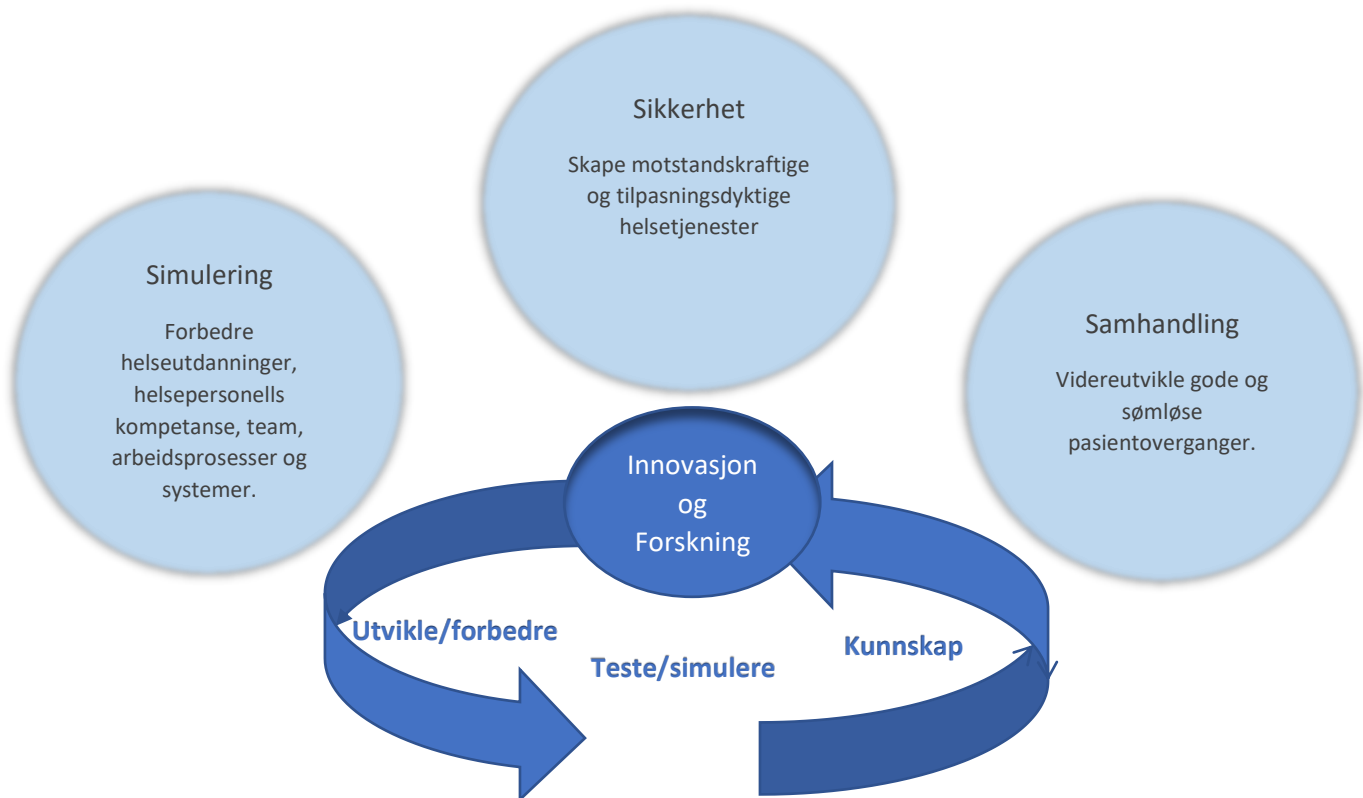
Sikkerhet

Skape motstandskraftige og tilpasningsdyktige helsetjenester

Simulering

Forbedre helseutdanninger, helsepersonells kompetanse, team, arbeidsprosesser og systemer.

Samhandling

Videreutvikle gode og sømløse pasientoverganger.

Innovasjon og Forskning

Utvikle/forbedre

Teste/simulere

Kunnskap